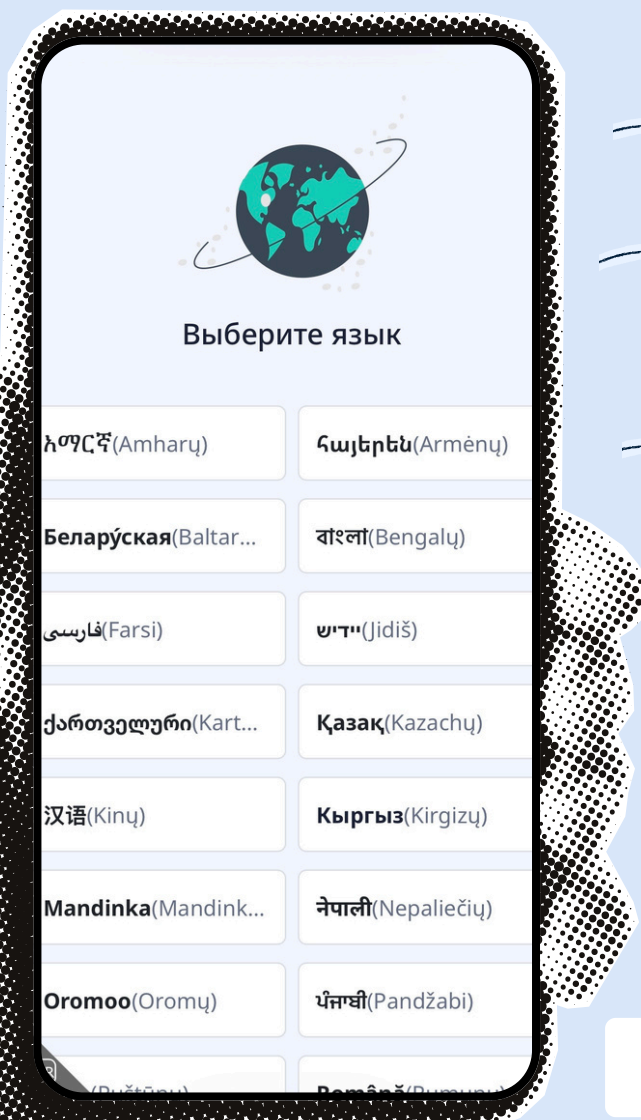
Выберите язык

| | |
|---|---|
| አማርኛ(Amharų) | հայերեն(Armėnų) |
| Беларуская(Baltar... | বাংলা(Bengalų) |
| فارسی(Farsi) | יידיש(Jidiš) |
| ქართველური(Kart... | Қазақ(Kazachų) |
| 汉语(Kinų) | Кыргыз(Kirgizų) |
| Mandinka(Mandink... | नेपाली(Nepaliečių) |
| Oromoo(Oromų) | ਪੰਜਾਬੀ(Pandžabi) |
| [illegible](Puštūnų) | Română(Rumunų) |